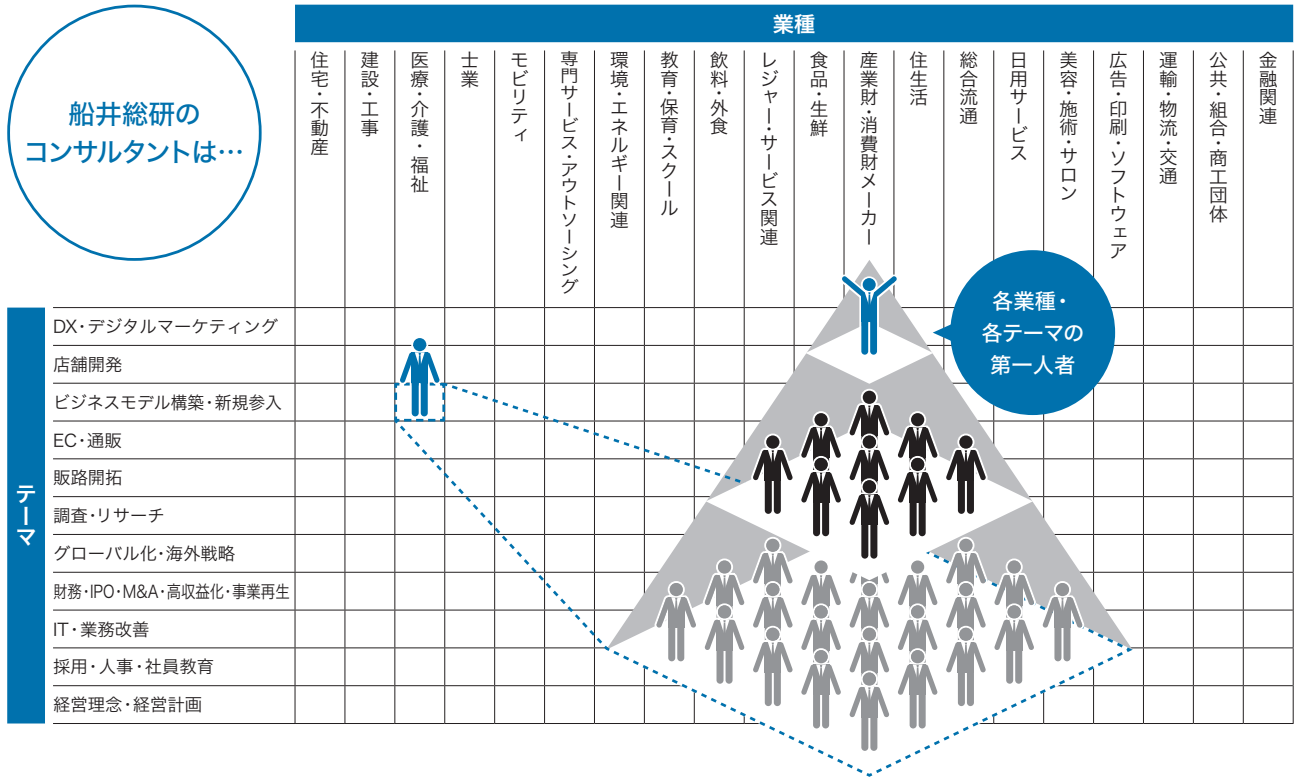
船井総研のコンサルタントは…

業種

| 住宅・不動産 | 建設・工事 | 医療・介護・福祉 | 士業 | モビリティ | 専門サービス・アウトソーシング | 環境・エネルギー関連 | 教育・保育・スクール | 飲料・外食 | レジャー・サービス関連 | 食品・生鮮 | 産業財・消費財メーカー | 住生活 | 総合流通 | 日用サービス | 美容・施術・サロン | 広告・印刷・ソフトウェア | 運輸・物流・交通 | 公共・組合・商工団体 | 金融関連 |
|---|---|---|---|---|---|---|---|---|---|---|---|---|---|---|---|---|---|---|---|

テーマ

DX・デジタルマーケティング
店舗開発
ビジネスモデル構築・新規参入
EC・通販
販路開拓
調査・リサーチ
グローバル化・海外戦略
財務・IPO・M&A・高収益化・事業再生
IT・業務改善
採用・人事・社員教育
経営理念・経営計画

各業種・各テーマの第一人者